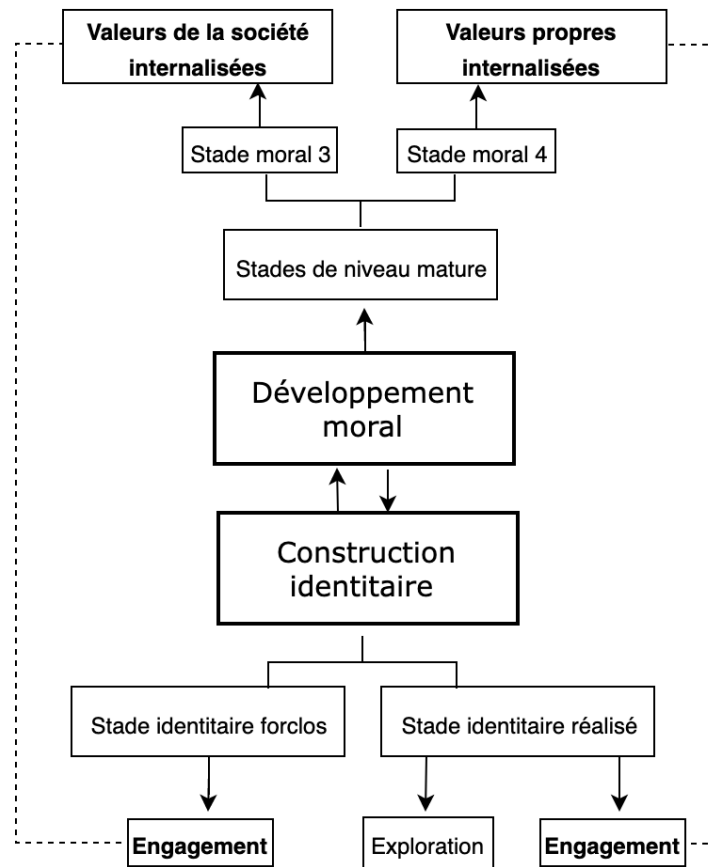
Valeurs de la société internalisées

Valeurs propres internalisées

Stade moral 3

Stade moral 4

Stades de niveau mature

Développement moral

Construction identitaire

Stade identitaire forclos

Stade identitaire réalisé

Engagement

Exploration

Engagement